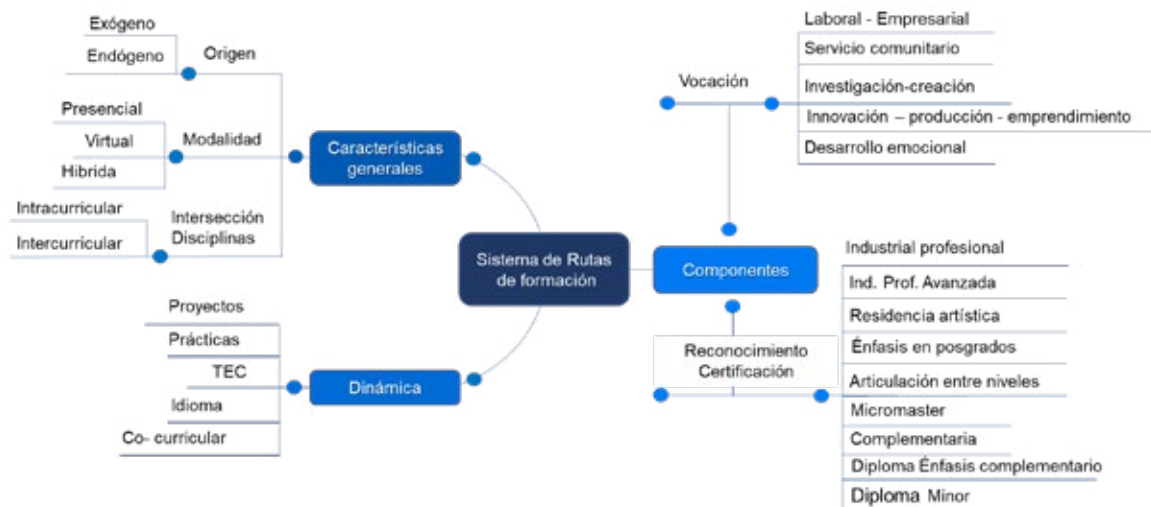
Sistema de Rutas de formación

Características generales

Origen
Exógeno
Endógeno

Modalidad
Presencial
Virtual
Hibrida

Intersección Disciplinas
Intracurricular
Intercurricular

Dinámica
Proyectos
Prácticas
TEC
Idioma
Co- curricular

Componentes

Vocación
Laboral - Empresarial
Servicio comunitario
Investigación-creación
Innovación – producción - emprendimiento
Desarrollo emocional

Reconocimiento Certificación
Industrial profesional
Ind. Prof. Avanzada
Residencia artística
Énfasis en posgrados
Articulación entre niveles
Micromaster
Complementaria
Diploma Énfasis complementario
Diploma Minor